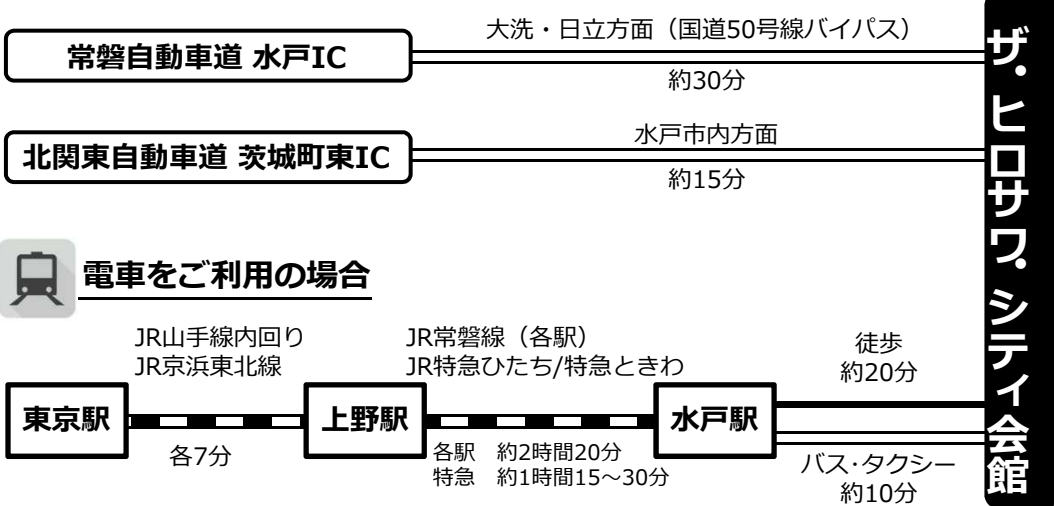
常磐自動車道 水戸IC

大洗・日立方面（国道50号線バイパス）

約30分

北関東自動車道 茨城町東IC

水戸市内方面

約15分

電車をご利用の場合

JR山手線内回り
JR京浜東北線

JR常磐線（各駅）
JR特急ひたち/特急ときわ

徒歩
約20分

東京駅

上野駅

水戸駅

各7分

各駅　約2時間20分
特急　約1時間15～30分

バス･タクシー
約10分

ザ・ヒロサワ・シティ会館